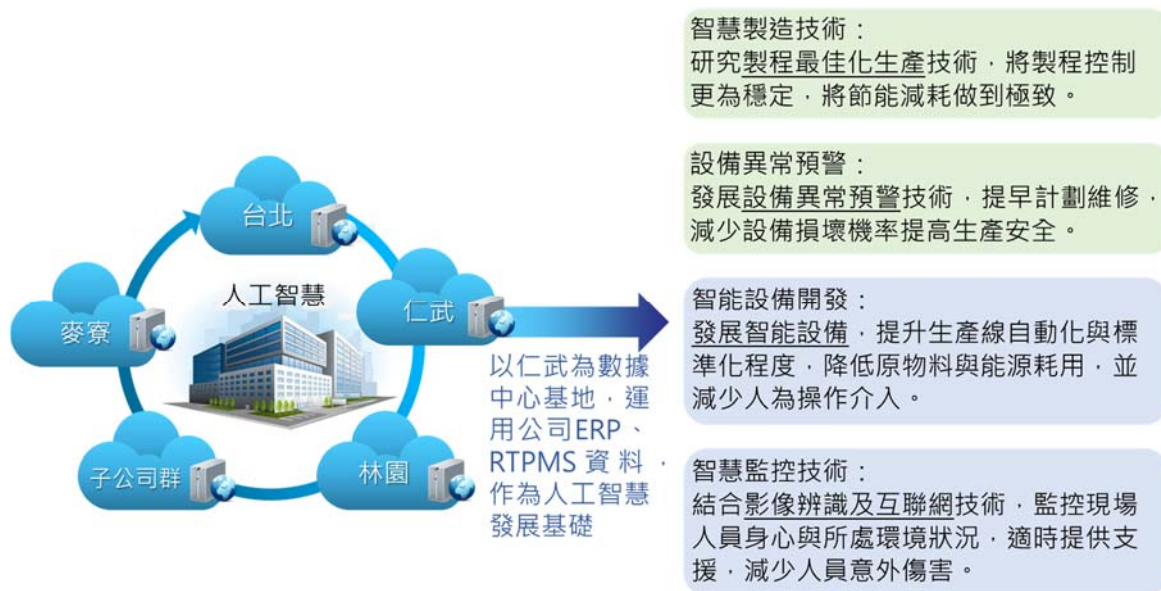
台北

麥寮

人工智慧

仁武

子公司群

林園

以仁武為數據中心基地，運用公司ERP、RTPMS 資料，作為人工智慧發展基礎

智慧製造技術：
研究製程最佳化生產技術，將製程控制更為穩定，將節能減耗做到極致。

設備異常預警：
發展設備異常預警技術，提早計劃維修，減少設備損壞機率提高生產安全。

智能設備開發：
發展智能設備，提升生產線自動化與標準化程度，降低原物料與能源耗用，並減少人為操作介入。

智慧監控技術：
結合影像辨識及互聯網技術，監控現場人員身心與所處環境狀況，適時提供支援，減少人員意外傷害。